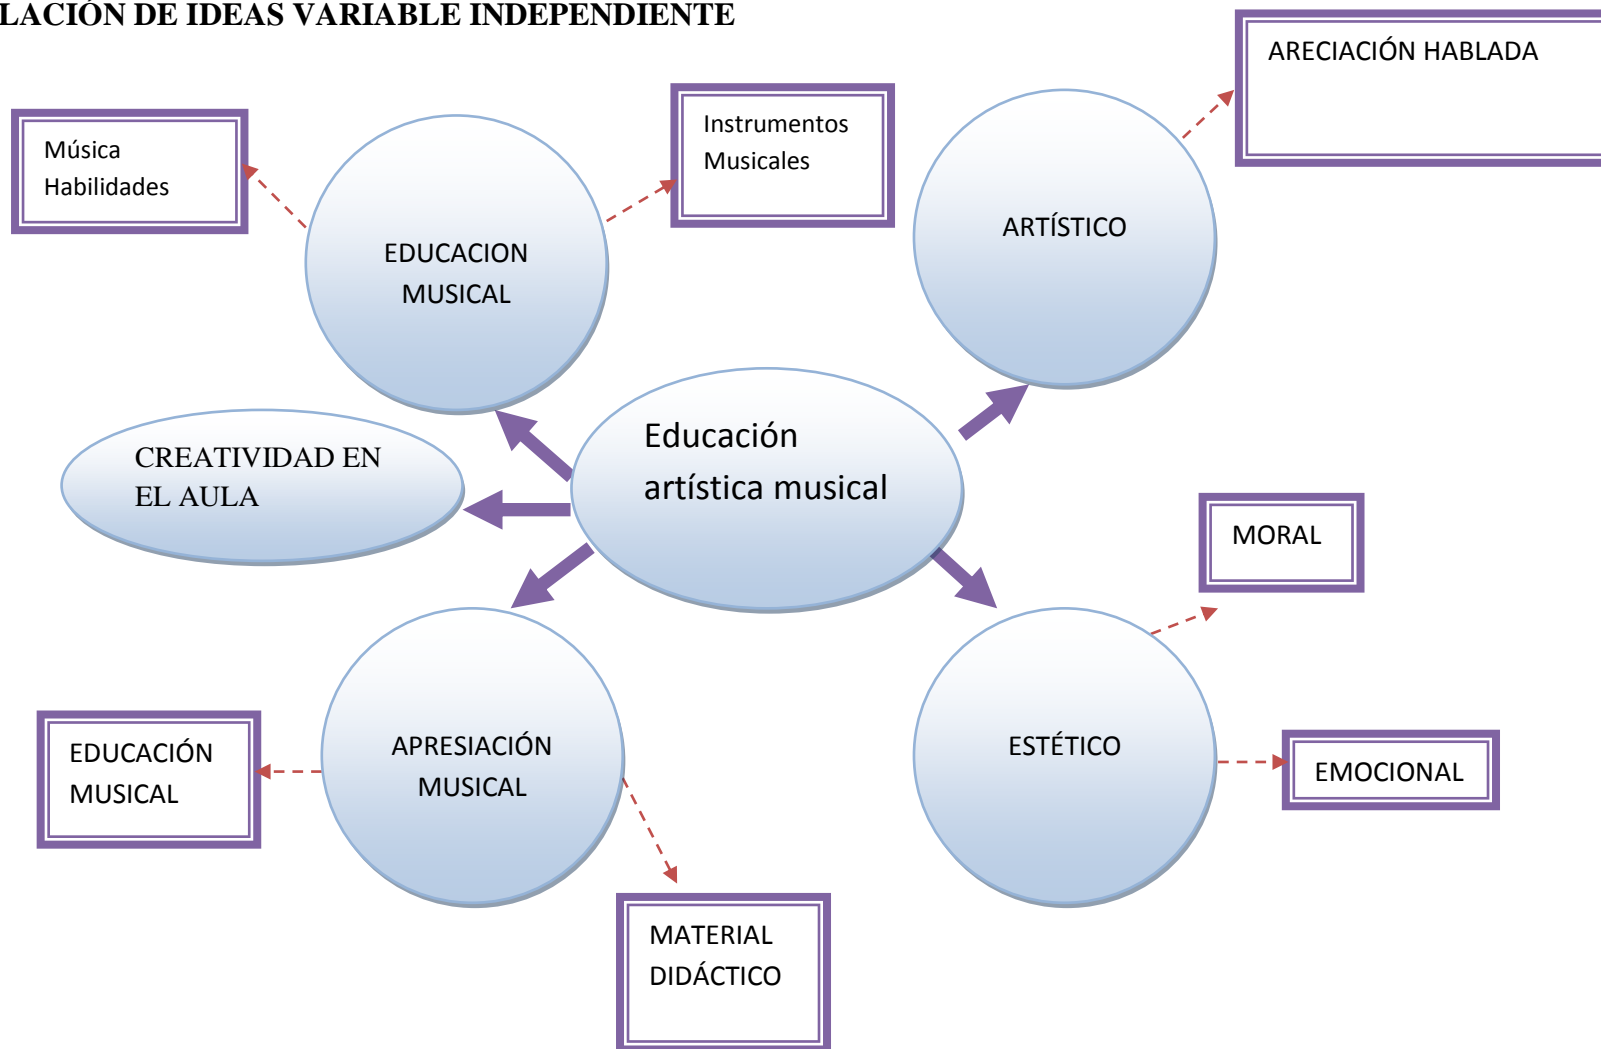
LACIÓN DE IDEAS VARIABLE INDEPENDIENTE

Música
Habilidades

EDUCACION MUSICAL

Instrumentos Musicales

ARTÍSTICO

ARECIACIÓN HABLADA

CREATIVIDAD EN EL AULA

Educación artística musical

MORAL

APRESIACIÓN MUSICAL

ESTÉTICO

EDUCACIÓN MUSICAL

EMOCIONAL

MATERIAL DIDÁCTICO